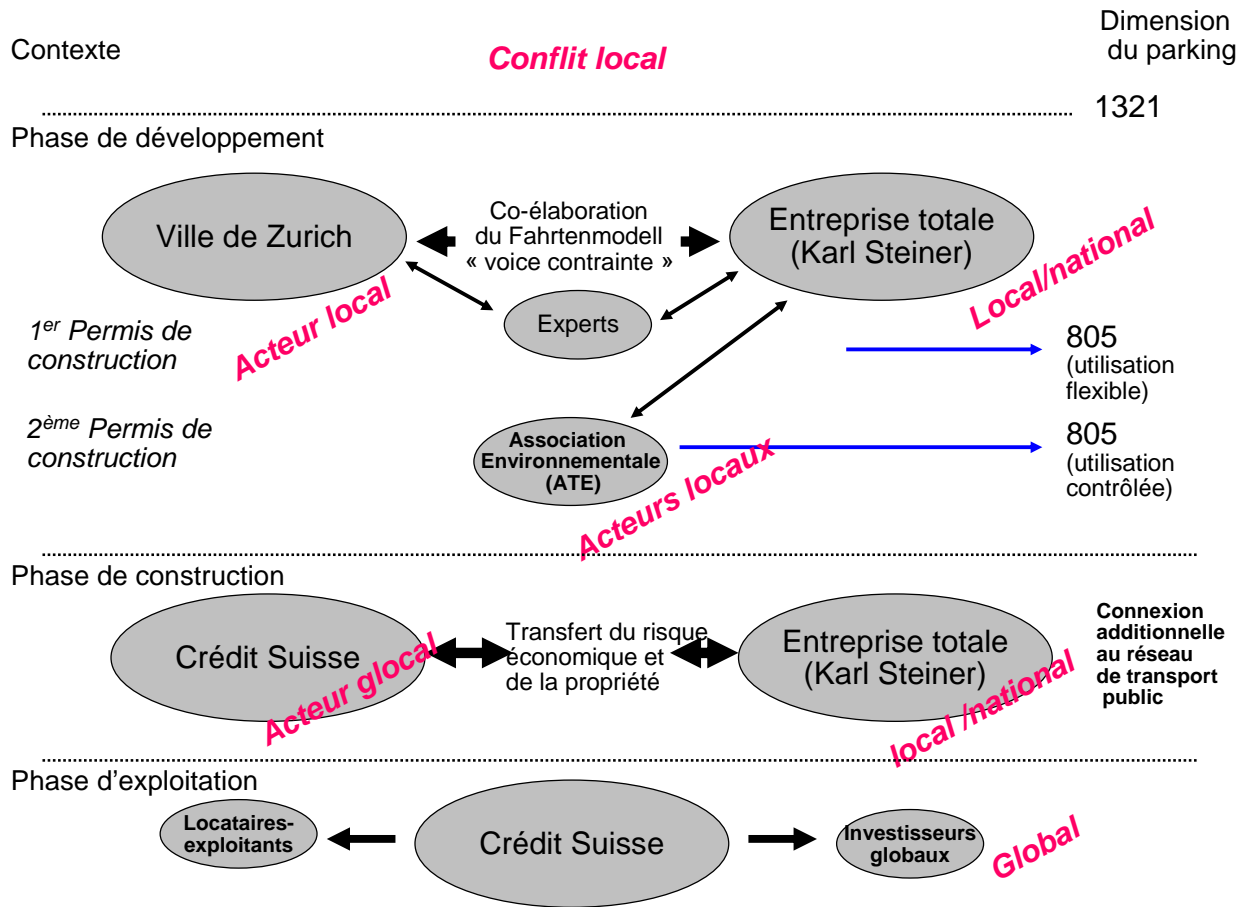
Contexte

Conflit local

Dimension du parking

1321

Phase de développement

Ville de Zurich

Co-élaboration du Fahrtenmodell « voice contrainte »

Entreprise totale (Karl Steiner)

Local/national

Acteur local

Experts

$1^{er}$ Permis de construction

805 (utilisation flexible)

$2^{ème}$ Permis de construction

Association Environnementale (ATE)

805 (utilisation contrôlée)

Acteurs locaux

Phase de construction

Crédit Suisse

Transfert du risque économique et de la propriété

Entreprise totale (Karl Steiner)

Connexion additionnelle au réseau de transport public

Acteur glocal

local /national

Phase d'exploitation

Locataires-exploitants

Crédit Suisse

Investisseurs globaux

Global